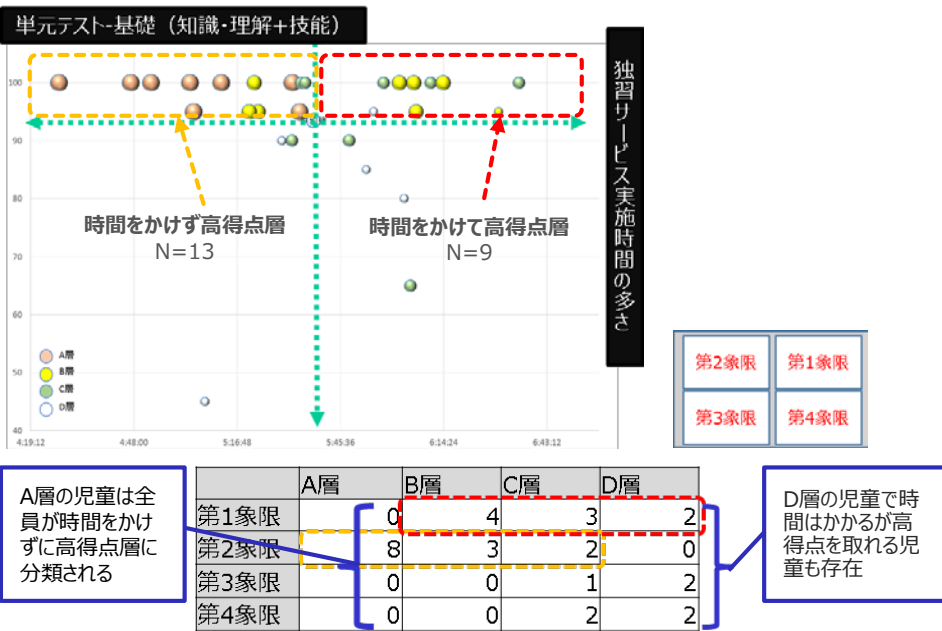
単元テスト-基礎（知識･理解+技能）

独習サービス実施時間の多さ

100
90
80
70
60
50
40

4:19:12
4:48:00
5:16:48
5:45:36
6:14:24
6:43:12

時間をかけず高得点層
N=13

時間をかけて高得点層
N=9

A層
B層
C層
D層

| 第2象限 | 第1象限 |
|---|---|
| 第3象限 | 第4象限 |

A層の児童は全員が時間をかけずに高得点層に分類される

| | A層 | B層 | C層 | D層 |
|---|---|---|---|---|
| 第1象限 | 0 | 4 | 3 | 2 |
| 第2象限 | 8 | 3 | 2 | 0 |
| 第3象限 | 0 | 0 | 1 | 2 |
| 第4象限 | 0 | 0 | 2 | 2 |

D層の児童で時間はかかるが高得点を取れる児童も存在